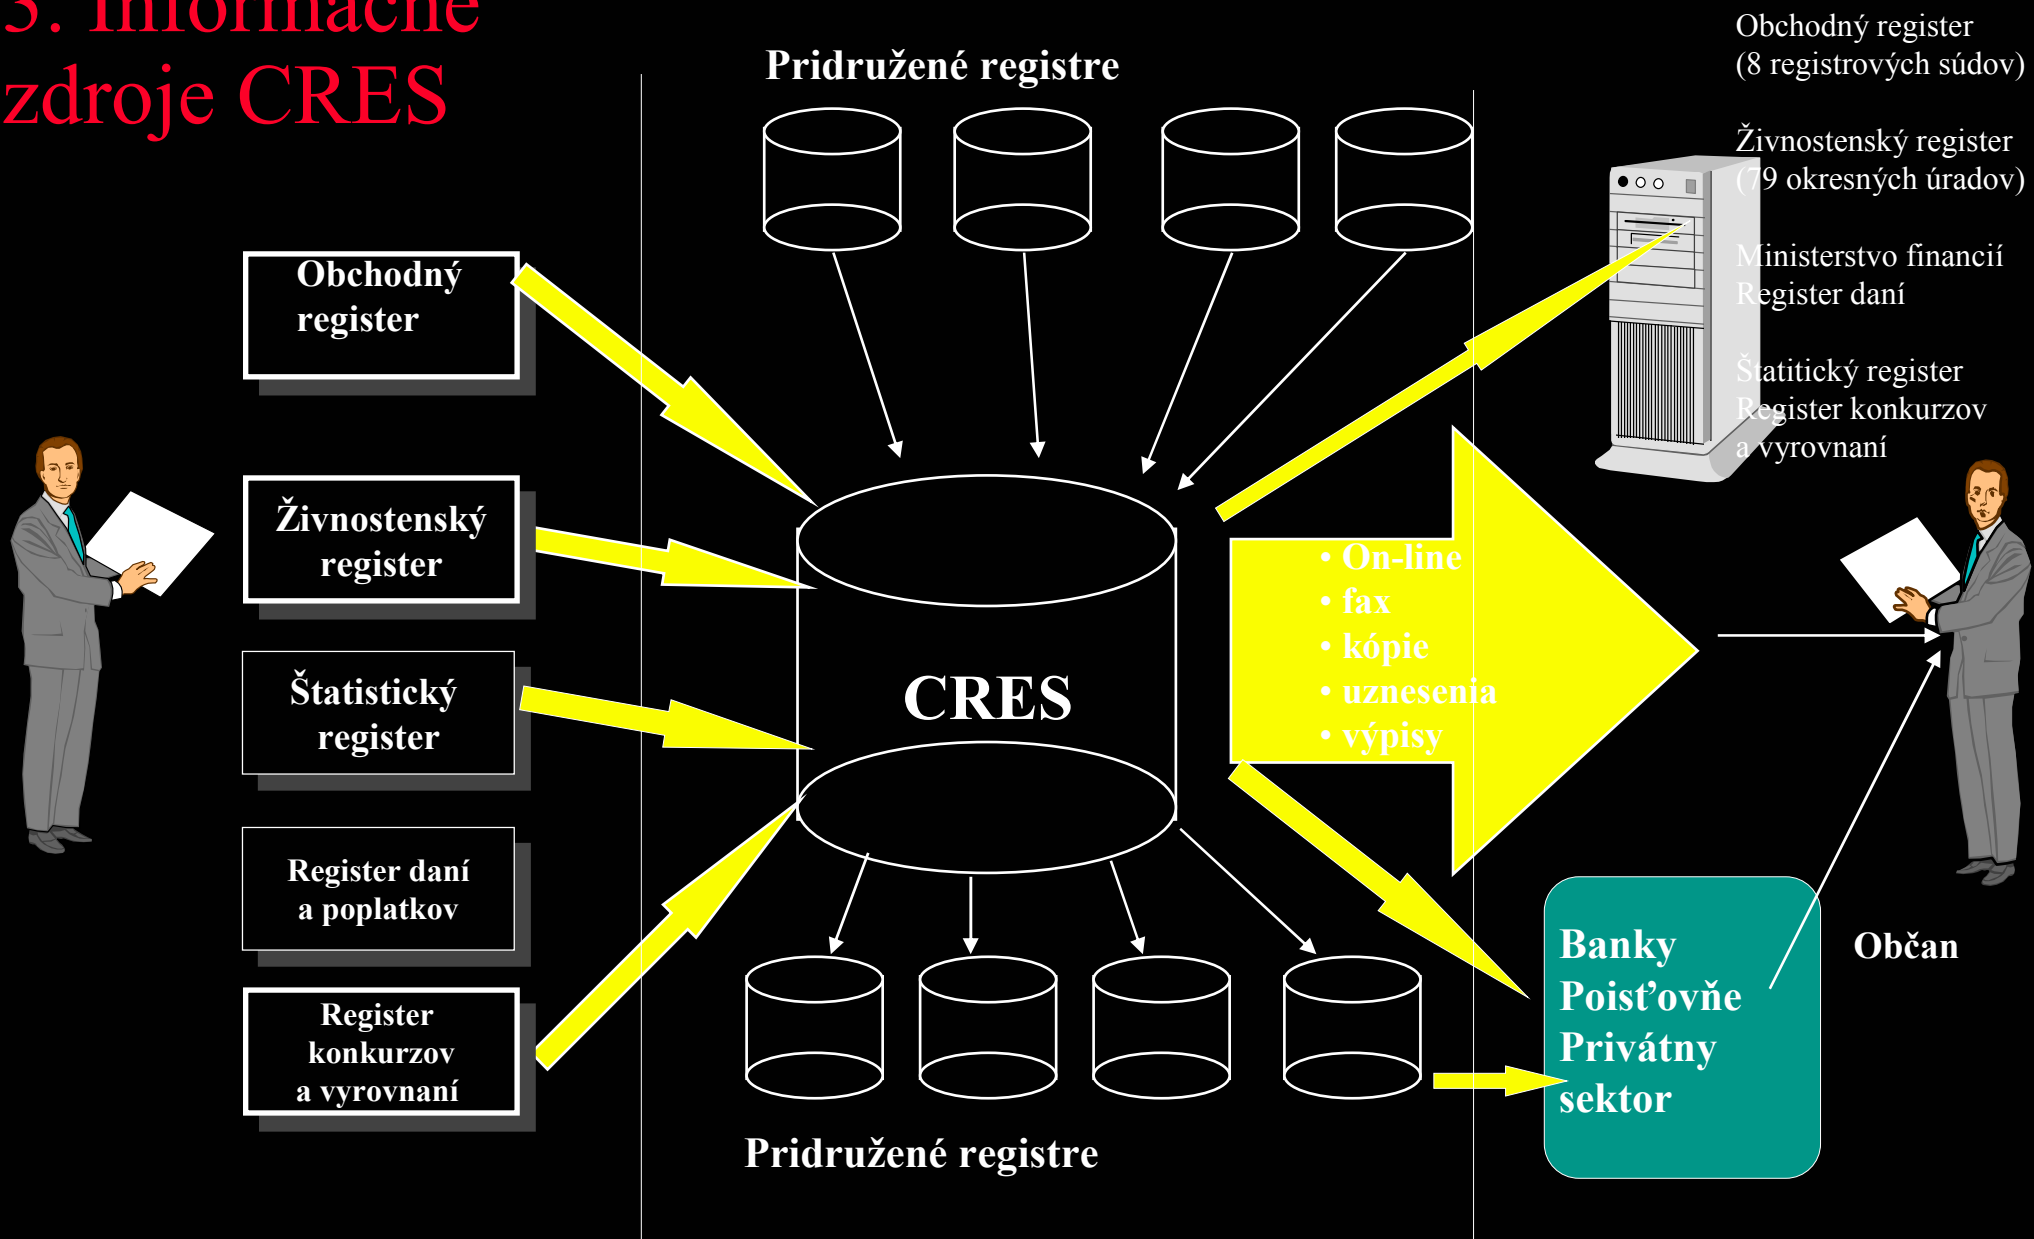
3. Informačné zdroje CRES

Pridružené registre

Obchodný register
(8 registrových súdov)

Živnostenský register
(79 okresných úradov)

Ministerstvo financií
Register daní

Štatitický register
Register konkurzov
a vyrovnaní

Obchodný register

Živnostenský register

Štatistický register

Register daní a poplatkov

Register konkurzov a vyrovnaní

CRES

• On-line
• fax
• kópie
• uznesenia
• výpisy

Banky
Poisťovňe
Privátny
sektor

Občan

Pridružené registre